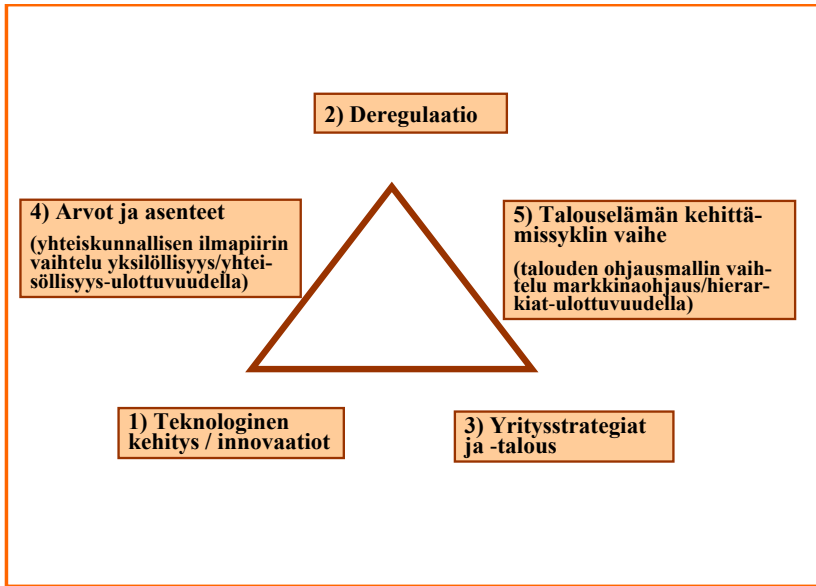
2) Deregulaatio

4) Arvot ja asenteet

(yhteiskunnallisen ilmapiirin vaihtelu yksilöllisyys/yhteisöllisyys-ulottuvuudella)

5) Talouselämän kehittämissyklin vaihe

(talouden ohjausmallin vaihtelu markkinaohjaus/hierarkiat-ulottuvuudella)

1) Teknologinen kehitys / innovaatiot

3) Yritysstrategiat ja -talous